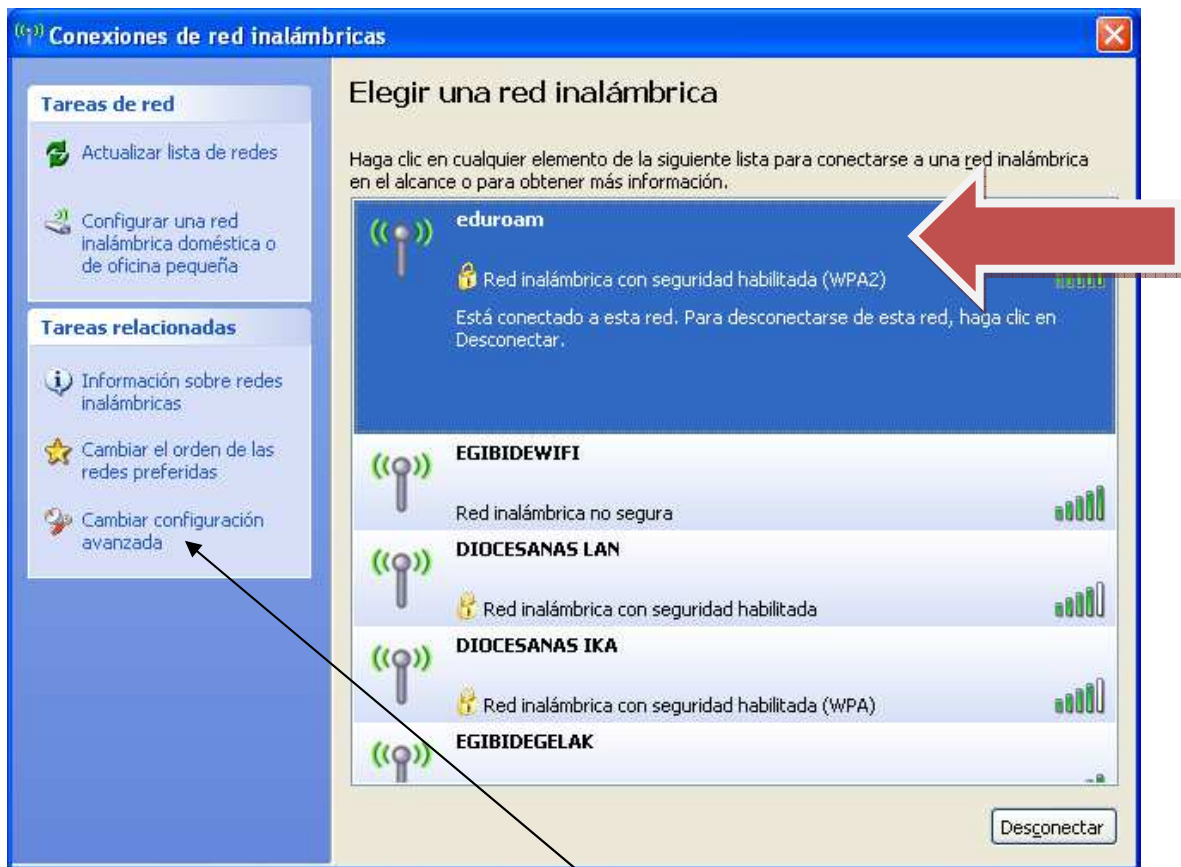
Conexiones de red inalámbricas

Tareas de red

Actualizar lista de redes

Configurar una red inalámbrica doméstica o de oficina pequeña

Tareas relacionadas

Información sobre redes inalámbricas

Cambiar el orden de las redes preferidas

Cambiar configuración avanzada

Elegir una red inalámbrica

Haga clic en cualquier elemento de la siguiente lista para conectarse a una red inalámbrica en el alcance o para obtener más información.

eduroam

Red inalámbrica con seguridad habilitada (WPA2)

Está conectado a esta red. Para desconectarse de esta red, haga clic en Desconectar.

EGIBIDEWIFI

Red inalámbrica no segura

DIOCESANAS LAN

Red inalámbrica con seguridad habilitada

DIOCESANAS IKA

Red inalámbrica con seguridad habilitada (WPA)

EGIBIDEGELAK

Desconectar